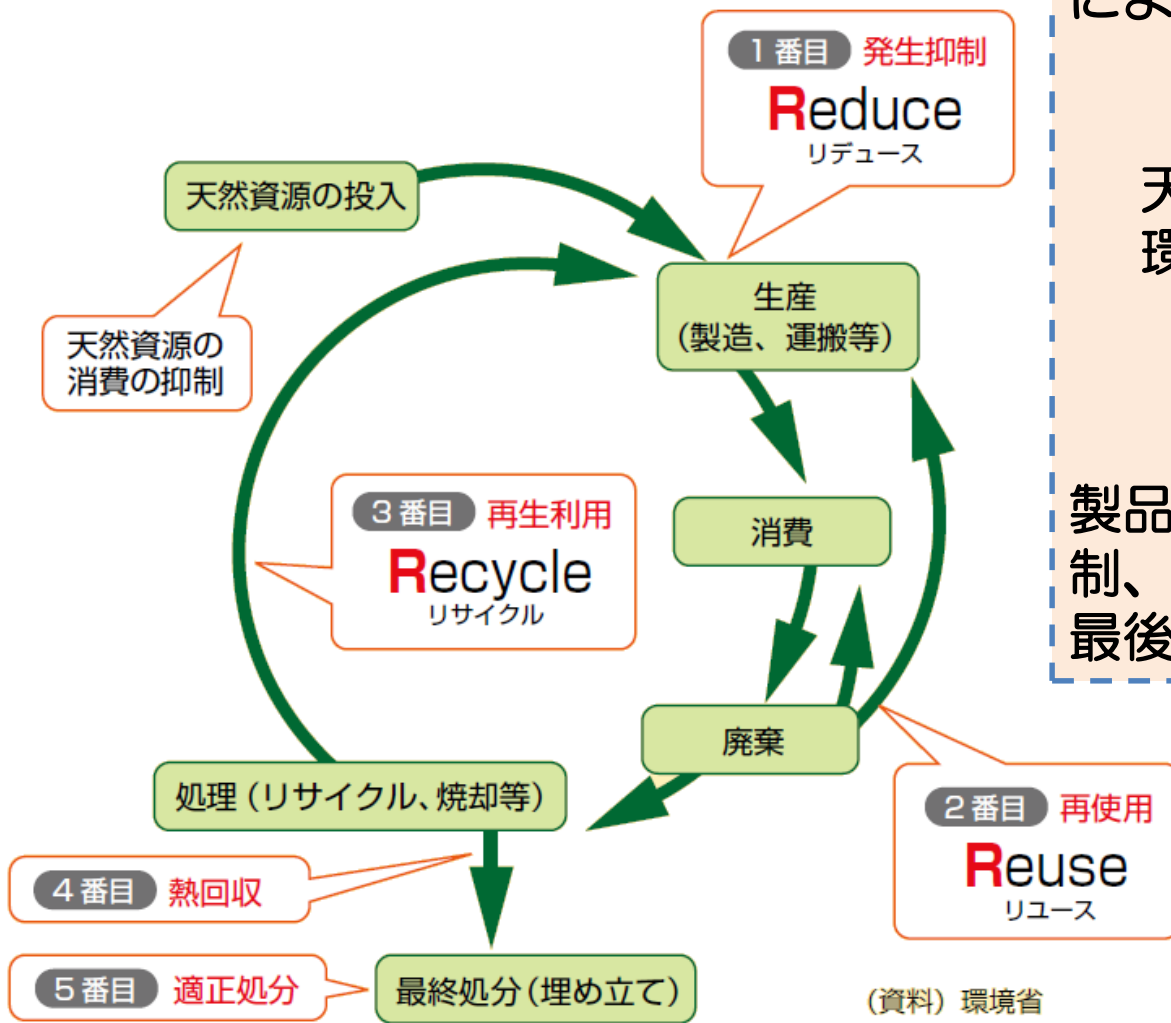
1番目 発生抑制
Reduce
リデュース

天然資源の投入

天然資源の消費の抑制

生産
(製造、運搬等)

消費

3番目 再生利用
Recycle
リサイクル

廃棄

処理(リサイクル、焼却等)

2番目 再使用
Reuse
リユース

4番目 熱回収

5番目 適正処分

最終処分(埋め立て)

(資料)環境省

によ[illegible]

天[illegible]
環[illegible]

製品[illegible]
制、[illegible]
最後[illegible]